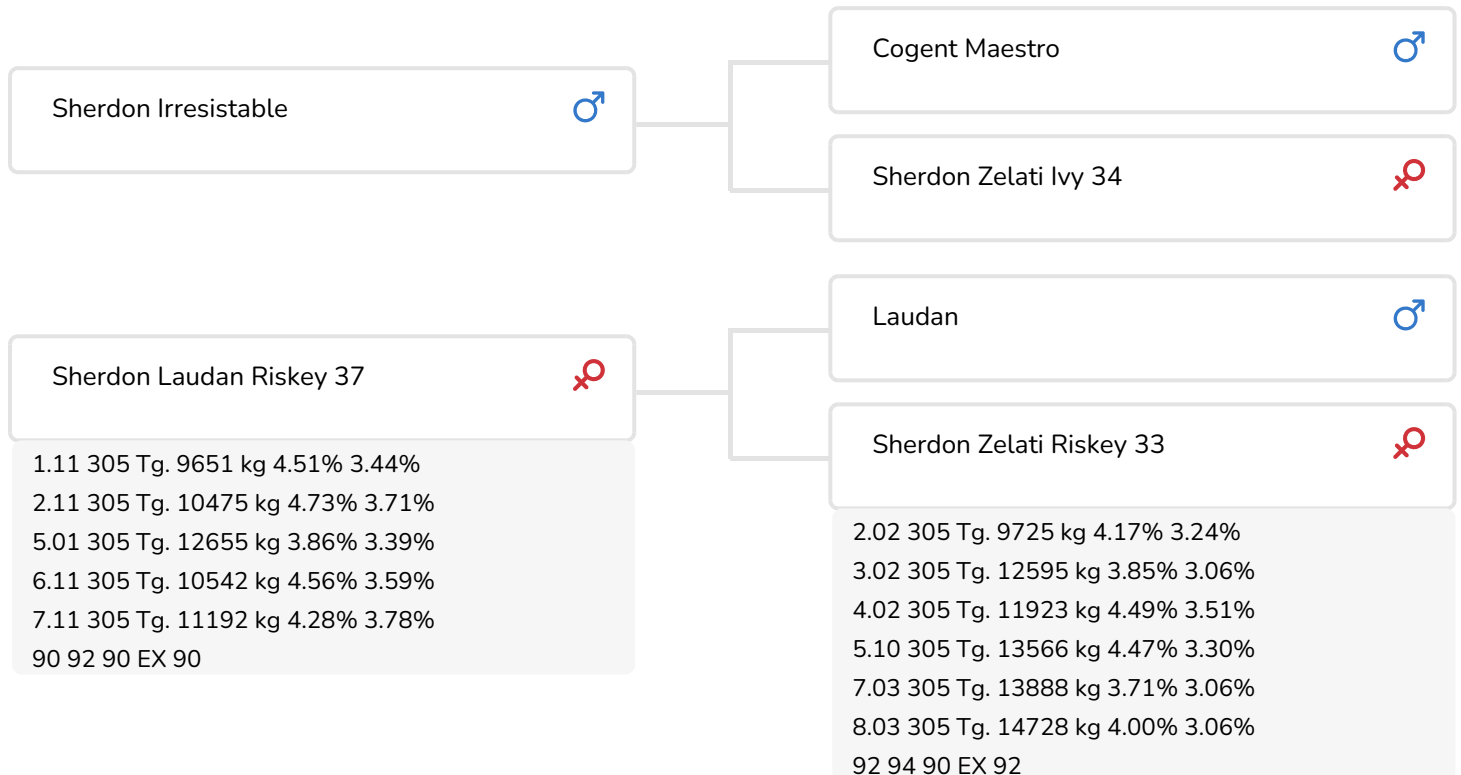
Sherdon Irresistable ♂

Cogent Maestro ♂

Sherdon Zelati Ivy 34 ♀

Sherdon Laudan Riskey 37 ♀

1.11 305 Tg. 9651 kg 4.51% 3.44%
2.11 305 Tg. 10475 kg 4.73% 3.71%
5.01 305 Tg. 12655 kg 3.86% 3.39%
6.11 305 Tg. 10542 kg 4.56% 3.59%
7.11 305 Tg. 11192 kg 4.28% 3.78%
90 92 90 EX 90

Laudan ♂

Sherdon Zelati Riskey 33 ♀

2.02 305 Tg. 9725 kg 4.17% 3.24%
3.02 305 Tg. 12595 kg 3.85% 3.06%
4.02 305 Tg. 11923 kg 4.49% 3.51%
5.10 305 Tg. 13566 kg 4.47% 3.30%
7.03 305 Tg. 13888 kg 3.71% 3.06%
8.03 305 Tg. 14728 kg 4.00% 3.06%
92 94 90 EX 92